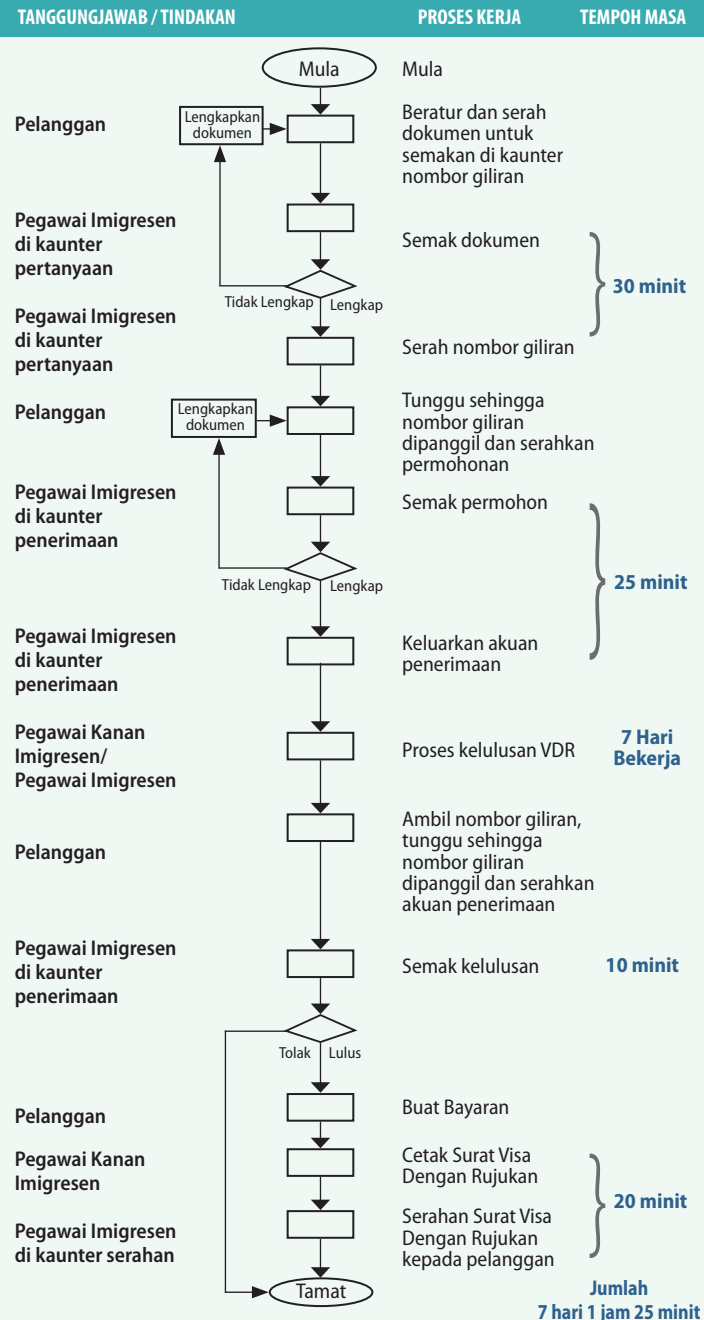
TANGGUNGJAWAB / TINDAKAN | PROSES KERJA | TEMPOH MASA

Mula | Mula

Pelanggan | Lengkapkan dokumen | Beratur dan serah dokumen untuk semakan di kaunter nombor giliran

Pegawai Imigresen di kaunter pertanyaan | Semak dokumen

Tidak Lengkap | Lengkap

30 minit

Pegawai Imigresen di kaunter pertanyaan | Serah nombor giliran

Pelanggan | Lengkapkan dokumen | Tunggu sehingga nombor giliran dipanggil dan serahkan permohonan

Pegawai Imigresen di kaunter penerimaan | Semak permohon

Tidak Lengkap | Lengkap

25 minit

Pegawai Imigresen di kaunter penerimaan | Keluarkan akuan penerimaan

Pegawai Kanan Imigresen/ Pegawai Imigresen | Proses kelulusan VDR | 7 Hari Bekerja

Pelanggan | Ambil nombor giliran, tunggu sehingga nombor giliran dipanggil dan serahkan akuan penerimaan

Pegawai Imigresen di kaunter penerimaan | Semak kelulusan | 10 minit

Tolak | Lulus

Pelanggan | Buat Bayaran

Pegawai Kanan Imigresen | Cetak Surat Visa Dengan Rujukan

Pegawai Imigresen di kaunter serahan | Serahan Surat Visa Dengan Rujukan kepada pelanggan

20 minit

Tamat

Jumlah
7 hari 1 jam 25 minit